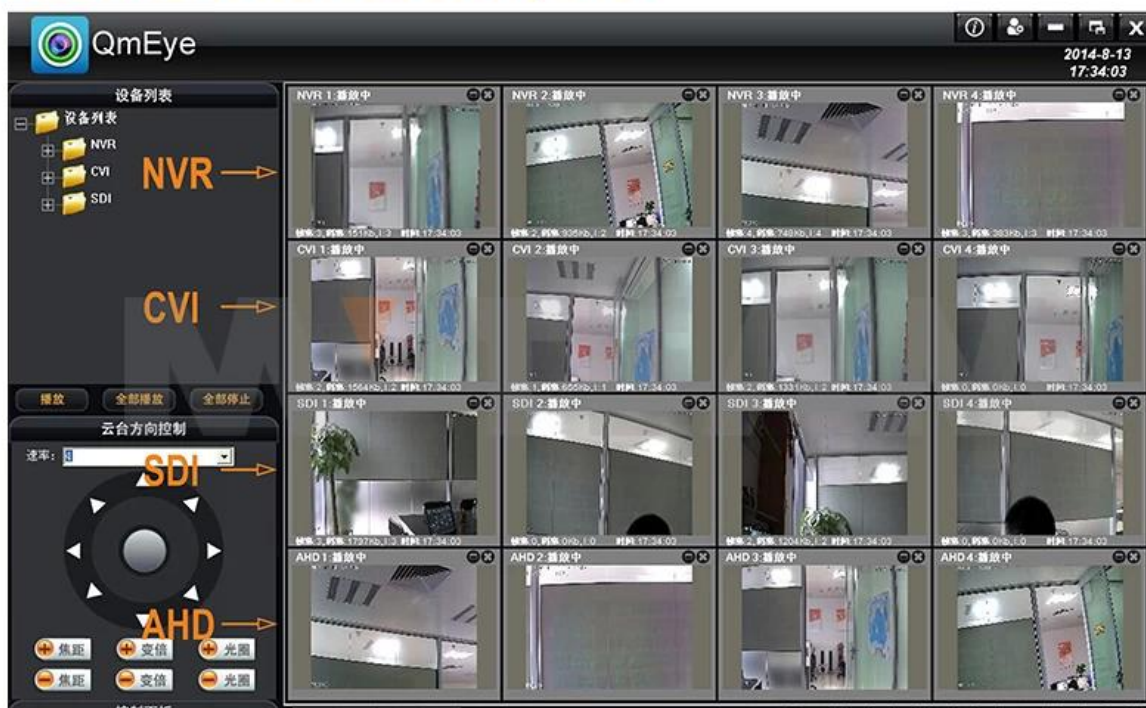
QmEye

2014-8-13
17:34:03

设备列表

设备列表
NVR
CVI
SDI

NVR
CVI
SDI
AHD

播放
全部播放
全部停止

云台方向控制

速率: 5

焦距
变倍
光圈
焦距
变倍
光圈

NVR 1:播放中
帧率:2, 码率:151Kb, I:3 时间:17:34:03
NVR 2:播放中
帧率:2, 码率:936Kb, I:2 时间:17:34:03
NVR 3:播放中
帧率:4, 码率:748Kb, I:4 时间:17:34:03
NVR 4:播放中
帧率:3, 码率:383Kb, I:3 时间:17:34:03

CVI 1:播放中
帧率:2, 码率:1564Kb, I:2 时间:17:34:03
CVI 2:播放中
帧率:1, 码率:655Kb, I:1 时间:17:34:03
CVI 3:播放中
帧率:2, 码率:1331Kb, I:2 时间:17:34:03
CVI 4:播放中
帧率:0, 码率:0Kb, I:0 时间:17:34:03

SDI 1:播放中
帧率:3, 码率:1737Kb, I:3 时间:17:34:03
SDI 2:播放中
帧率:0, 码率:0Kb, I:0 时间:17:34:03
SDI 3:播放中
帧率:2, 码率:1204Kb, I:2 时间:17:34:03
SDI 4:播放中
帧率:0, 码率:0Kb, I:0 时间:17:34:03

AHD 1:播放中
AHD 2:播放中
AHD 3:播放中
AHD 4:播放中